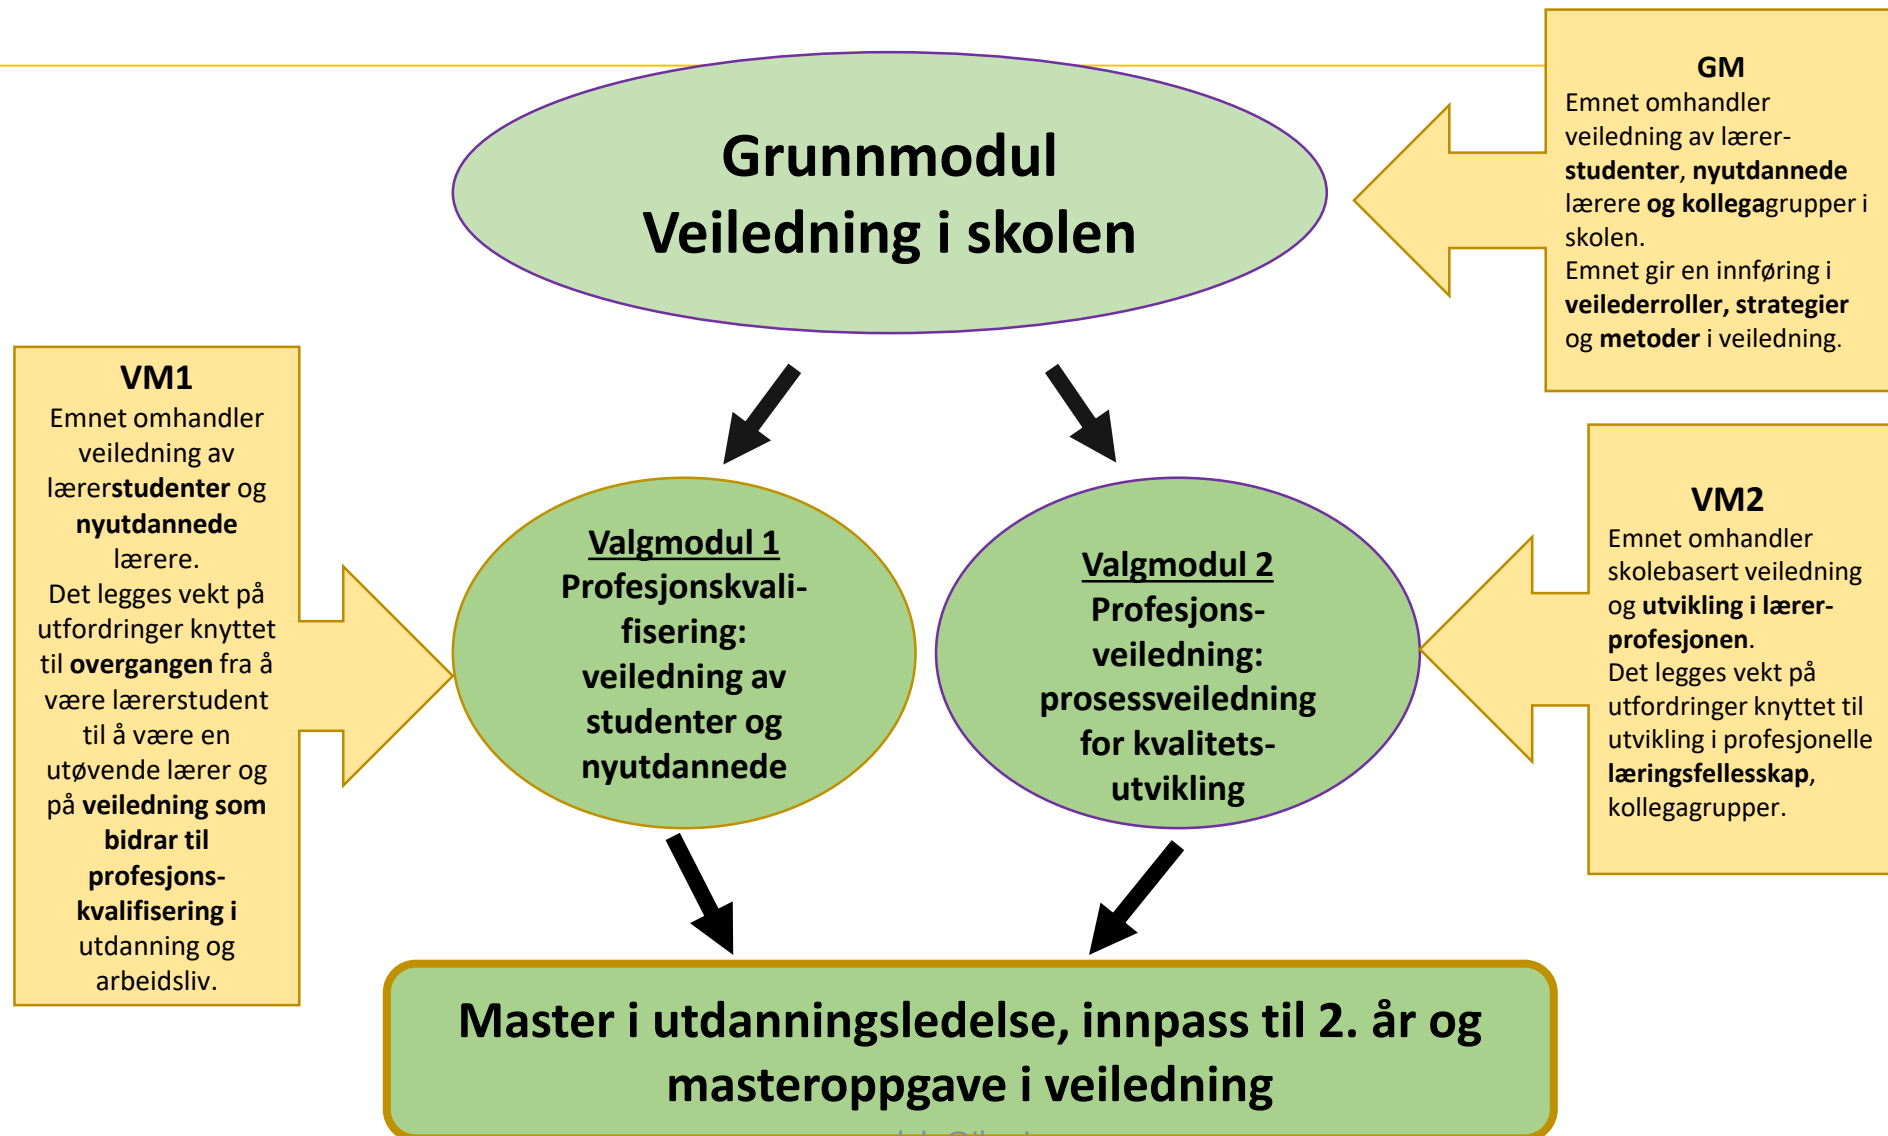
Grunnmodul
Veiledning i skolen

GM
Emnet omhandler veiledning av lærerstudenter, nyutdannede lærere og kollegagrupper i skolen.
Emnet gir en innføring i veilederroller, strategier og metoder i veiledning.

VM1
Emnet omhandler veiledning av lærerstudenter og nyutdannede lærere.
Det legges vekt på utfordringer knyttet til overgangen fra å være lærerstudent til å være en utøvende lærer og på veiledning som bidrar til profesjonskvalifisering i utdanning og arbeidsliv.

Valgmodul 1
Profesjonskvalifisering: veiledning av studenter og nyutdannede

Valgmodul 2
Profesjonsveiledning: prosessveiledning for kvalitetsutvikling

VM2
Emnet omhandler skolebasert veiledning og utvikling i lærerprofesjonen.
Det legges vekt på utfordringer knyttet til utvikling i profesjonelle læringsfellesskap, kollegagrupper.

Master i utdanningsledelse, innpass til 2. år og masteroppgave i veiledning